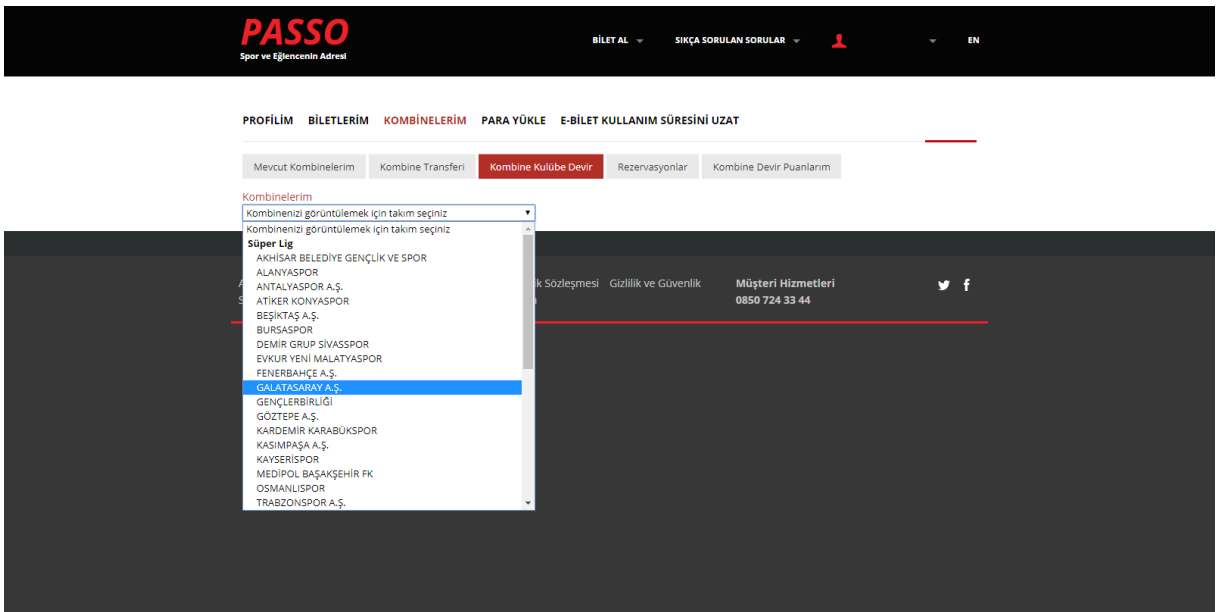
PASSO
Spor ve Eğlencenin Adresi

BİLET AL
SIKÇA SORULAN SORULAR
EN

PROFİLİM BİLETLERİM KOMBİNELERİM PARA YÜKLE E-BİLET KULLANIM SÜRESİNİ UZAT

Mevcut Kombinelerim | Kombine Transferi | Kombine Kulübe Devir | Rezervasyonlar | Kombine Devir Puanlarım

Kombinelerim
Kombinenizi görüntülemek için takım seçiniz
Kombinenizi görüntülemek için takım seçiniz
Süper Lig
AKHİSAR BELEDİYE GENÇLİK VE SPOR
ALANYASPOR
ANTALYASPOR A.Ş.
ATİKER KONYASPOR
BEŞİKTAŞ A.Ş.
BURSASPOR
DEMİR GRUP SİVASSPOR
EVKUR YENİ MALATYASPOR
FENERBAHÇE A.Ş.
GALATASARAY A.Ş.
GENÇLERBİRLİĞİ
GÖZTEPE A.Ş.
KARDEMİR KARABÜKSPOR
KASIMPAŞA A.Ş.
KAYSERİSPOR
MEDİPOL BAŞAKŞEHİR FK
OSMANLISPOR
TRABZONSPOR A.Ş.

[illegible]k Sözleşmesi Gizlilik ve Güvenlik
Müşteri Hizmetleri
0850 724 33 44